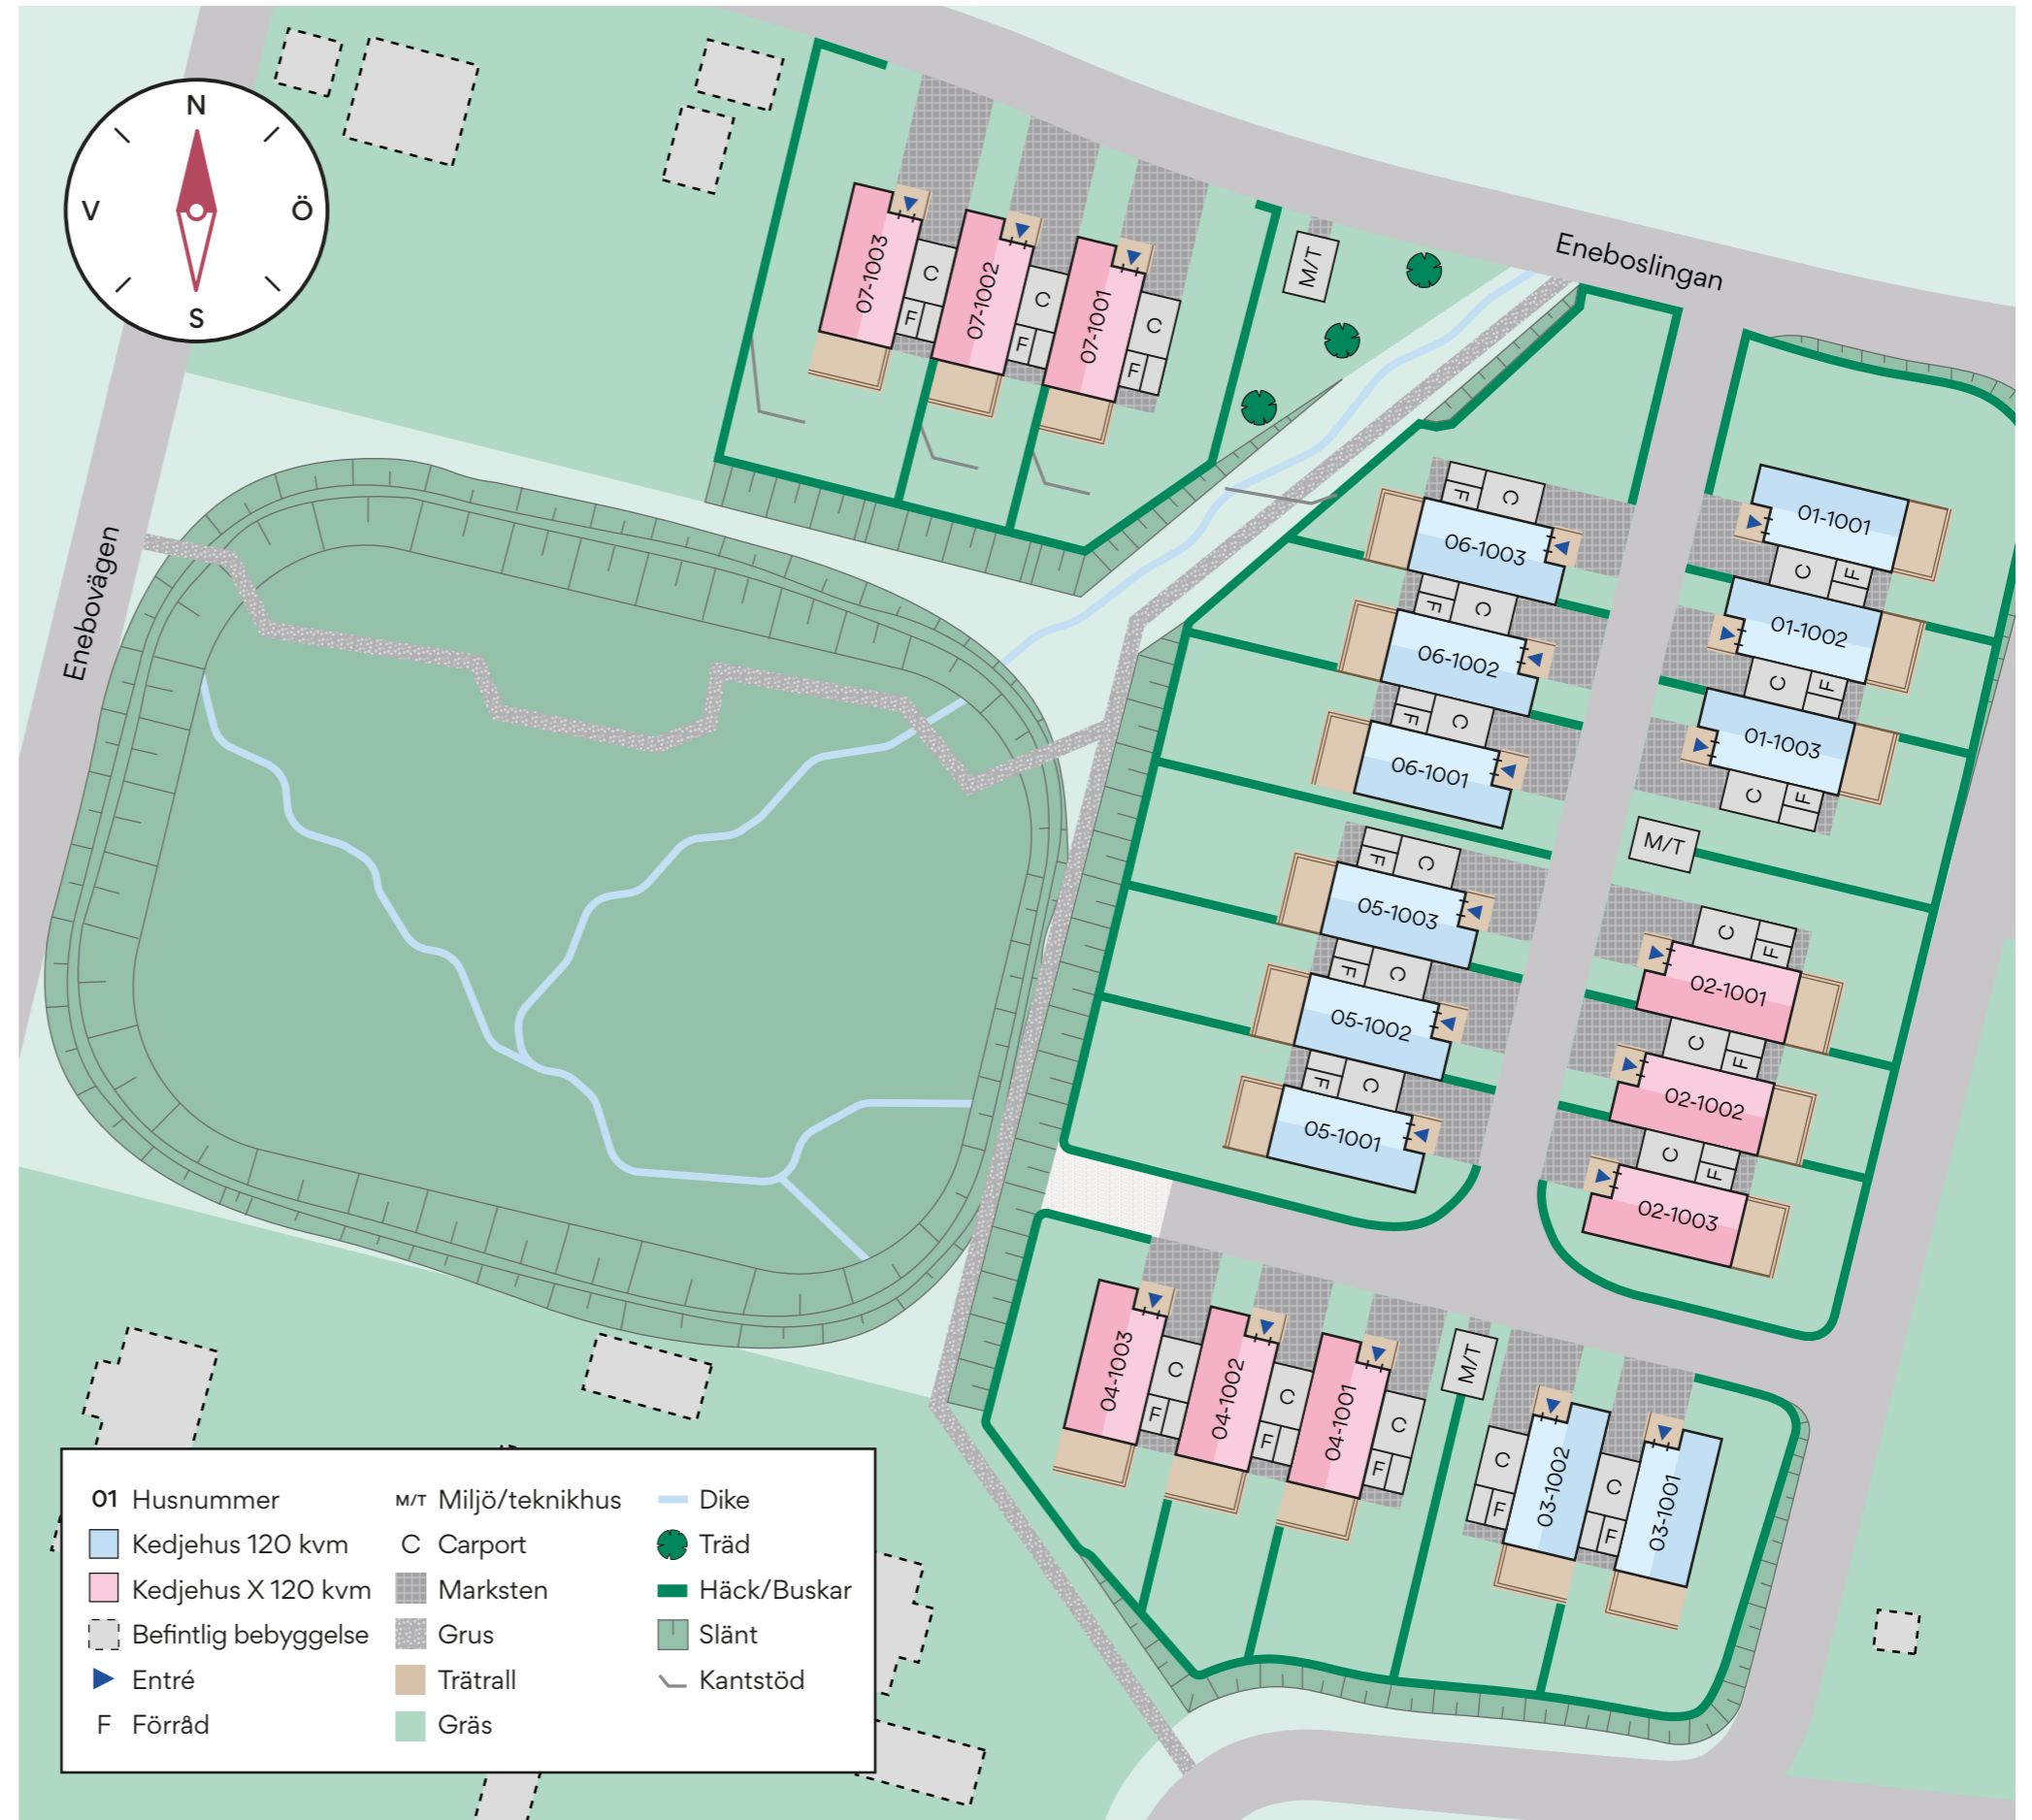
N
V
Ö
S

Eneboslingan

Enebovägen

07-1003
C
F
07-1002
C
F
07-1001
C
F
M/T

06-1003
C
F
06-1002
C
F
06-1001
C
F

01-1001
C
F
01-1002
C
F
01-1003
C
F
M/T

05-1003
C
F
05-1002
C
F
05-1001
C
F

02-1001
C
F
02-1002
C
F
02-1003
C
F

04-1003
C
F
04-1002
C
F
04-1001
C
F
M/T

03-1002
C
F
03-1001
C
F

01 Husnummer
Kedjehus 120 kvm
Kedjehus X 120 kvm
Befintlig bebyggelse
Entré
F Förråd
M/T Miljö/teknikhus
C Carport
Marksten
Grus
Trätrall
Gräs
Dike
Träd
Häck/Buskar
Slänt
Kantstöd